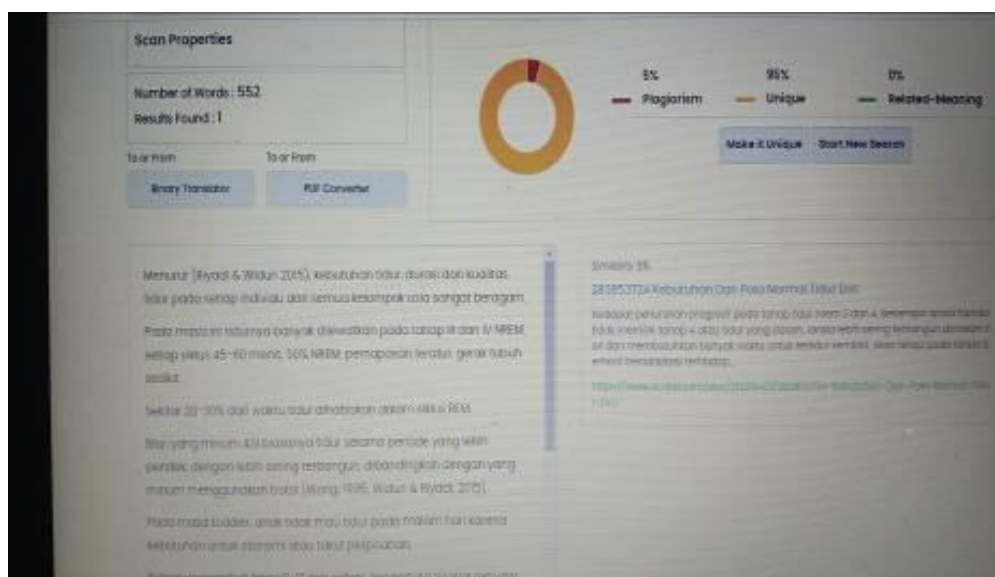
Scan Properties

Number of Words : 552

Results Found : 1

To or From

Binary Translator

To or From

PDF Converter

5%

Plagiarism

95%

Unique

0%

Related-Meaning

Make it Unique

Start New Search

Menurut (Riyadi & Widuri 2015), kebutuhan tidur, durasi dan kualitas tidur pada setiap individu dari semua kelompok usia sangat beragam.

Pada masa ini tidurnya banyak dihabiskan pada tahap III dan IV NREM setiap siklus 45-60 menit, 50% NREM, pernapasan teratur, gerak tubuh sedikit.

Sekitar 20-30% dari waktu tidur dihabiskan dalam siklus REM.

Bayi yang minum ASI biasanya tidur selama periode yang lebih pendek, dengan lebih sering terbangun, dibandingkan dengan yang minum menggunakan botol (Wong, 1995; Widuri & Riyadi, 2015).

Pada masa toddler, anak tidak mau tidur pada malam hari karena kebutuhan untuk otonomi atau takut perpisahan.

Similarity 5%

283853724 Kebutuhan Dan Pola Normal Tidur Doc

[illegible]

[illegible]